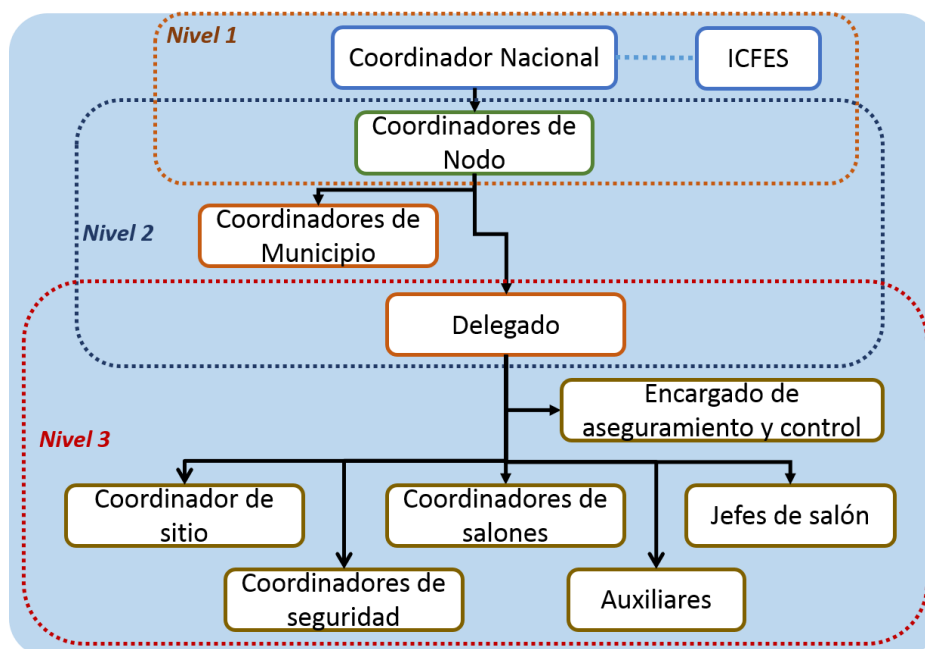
Nivel 1

Coordinador Nacional

ICFES

Coordinadores de Nodo

Nivel 2

Coordinadores de Municipio

Delegado

Encargado de aseguramiento y control

Nivel 3

Coordinador de sitio

Coordinadores de salones

Jefes de salón

Coordinadores de seguridad

Auxiliares